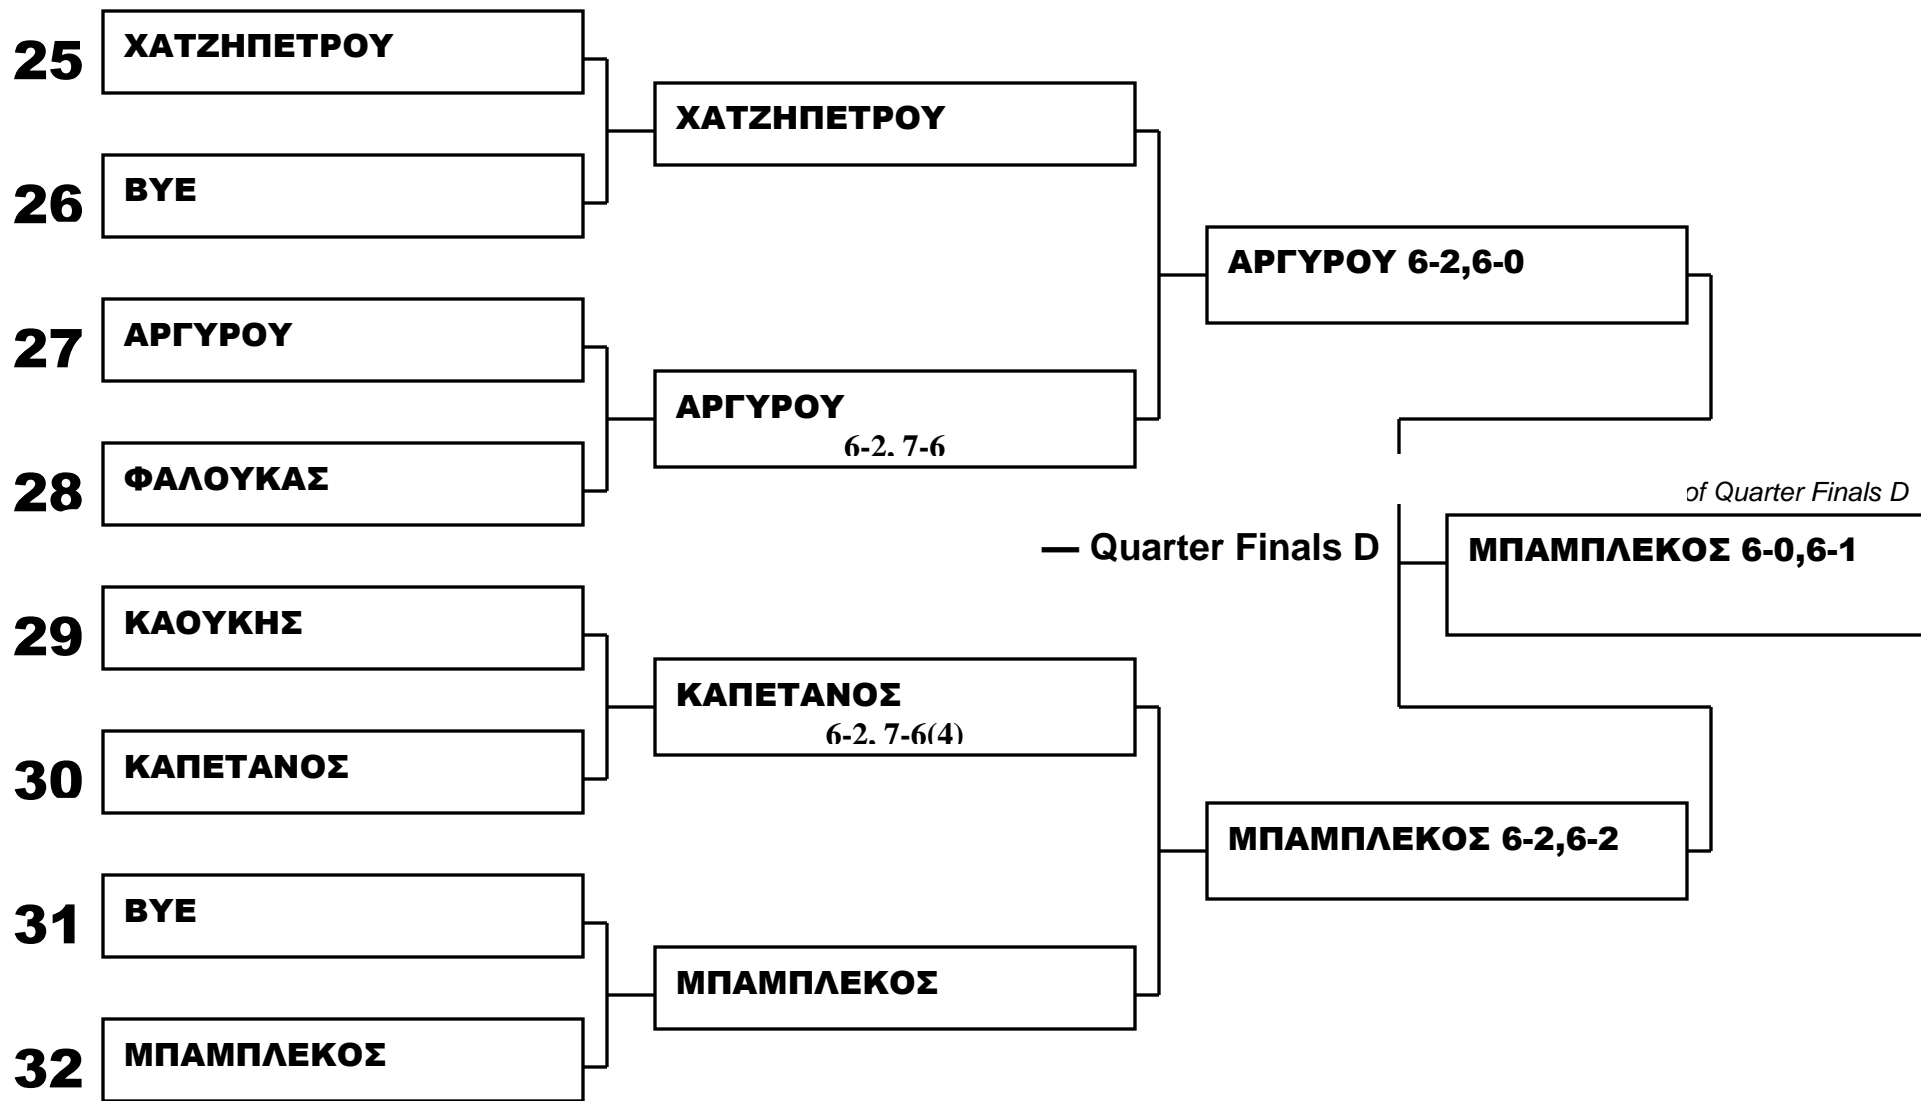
25 ΧΑΤΖΗΠΕΤΡΟΥ

26 ΒΥΕ

27 ΑΡΓΥΡΟΥ

28 ΦΑΛΟΥΚΑΣ

29 ΚΑΟΥΚΗΣ

30 ΚΑΠΕΤΑΝΟΣ

31 ΒΥΕ

32 ΜΠΑΜΠΛΕΚΟΣ

ΧΑΤΖΗΠΕΤΡΟΥ

ΑΡΓΥΡΟΥ 6-2, 7-6

ΚΑΠΕΤΑΝΟΣ 6-2, 7-6(4)

ΜΠΑΜΠΛΕΚΟΣ

ΑΡΓΥΡΟΥ 6-2,6-0

ΜΠΑΜΠΛΕΚΟΣ 6-2,6-2

of Quarter Finals D

— Quarter Finals D

ΜΠΑΜΠΛΕΚΟΣ 6-0,6-1